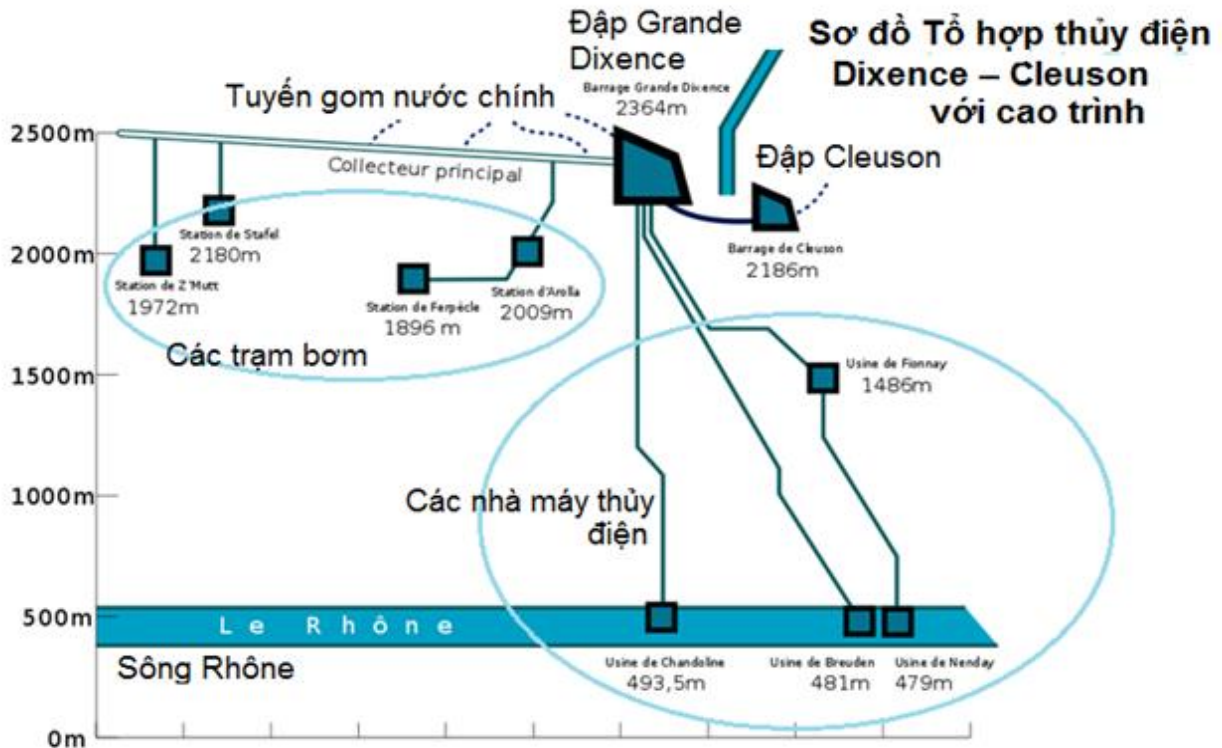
Sơ đồ Tổ hợp thủy điện Dixence – Cleuson với cao trình

Đập Grande Dixence

Barrage Grande Dixence
2364m

Tuyến gom nước chính

Collecteur principal

Đập Cleuson

Barrage de Cleuson
2186m

2500m
2000m
1500m
1000m
500m
0m

Station de Stafel
2180m

Station de Z'Mutt
1972m

Station de Ferpècle
1896 m

Station d'Arolla
2009m

Các trạm bơm

Usine de Fionnay
1486m

Các nhà máy thủy điện

Le Rhône

Sông Rhône

Usine de Chandoline
493,5m

Usine de Breuden
481m

Usine de Nenday
479m